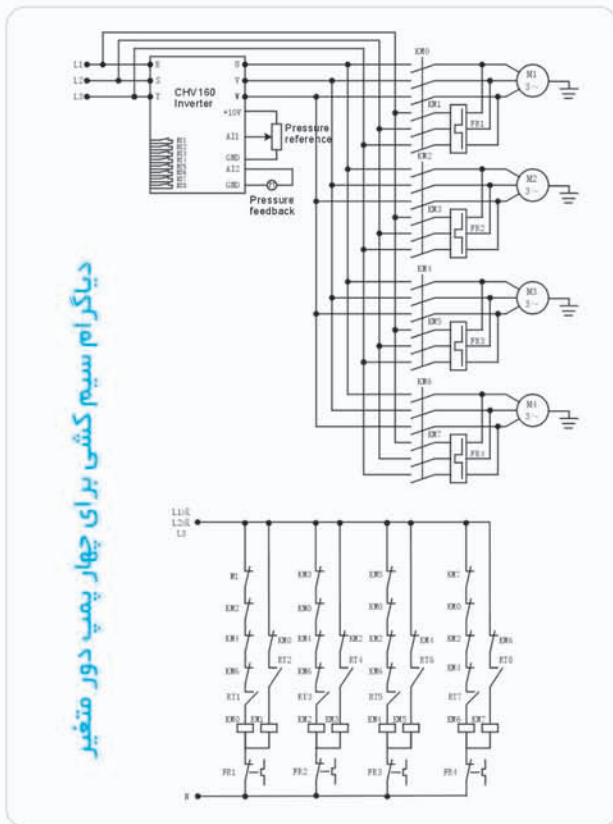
دیاگرام سیم کشی برای چهار پمپ دور متغیر

L1
L2
L3
R
S
T
CHV160
Inverter
U
V
W
+10V
AI1
GND
AI2
GND
Pressure reference
Pressure feedback
KM0
KM1
FR1
M1
3~
KM2
KM3
FR2
M2
3~
KM4
KM5
FR3
M3
3~
KM6
KM7
FR4
M4
3~

L1
L2
L3
M1
KM2
KM1
KM0
KM6
RT1
KM0
KM1
KM0
RT2
FR1
KM3
KM0
KM4
KM2
KM6
RT3
KM2
KM4
RT4
KM2
KM3
FR2
KM5
KM0
KM2
KM4
KM6
RT5
KM4
KM6
RT6
KM4
KM5
FR3
KM7
KM0
KM2
KM4
KM6
RT7
KM6
RT8
KM6
KM7
FR4
N